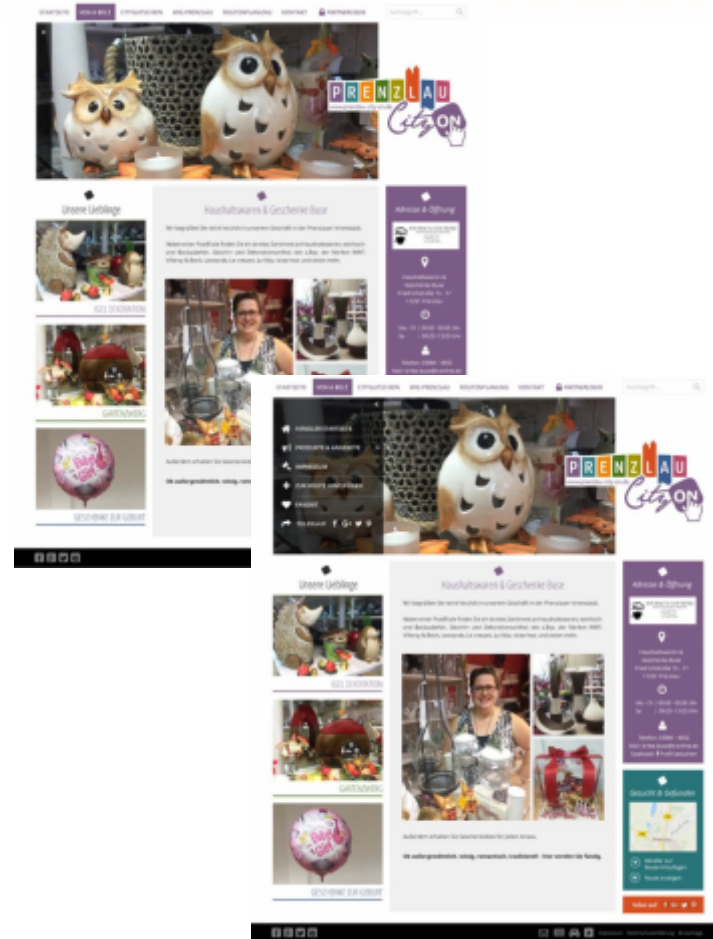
STARTSEITE VERKA BELT CITYSUCHEN WAS PRENZLAU ROUTENPLANUNG KONTAKT PARTNERLOGIN

PRENZLAU
City ON

Unsere Lieblinge

Haushaltwaren & Geschenke Buse

Adresse & Öffnung

IGEL DEKORATION

GARTENZWERG

GESCHENKE ZUR GEBURT

STARTSEITE VERKA BELT CITYSUCHEN WAS PRENZLAU ROUTENPLANUNG KONTAKT PARTNERLOGIN

PRENZLAU
City ON

Unsere Lieblinge

Haushaltwaren & Geschenke Buse

Adresse & Öffnung

Gesucht & Gefunden

IGEL DEKORATION

GARTENZWERG

GESCHENKE ZUR GEBURT